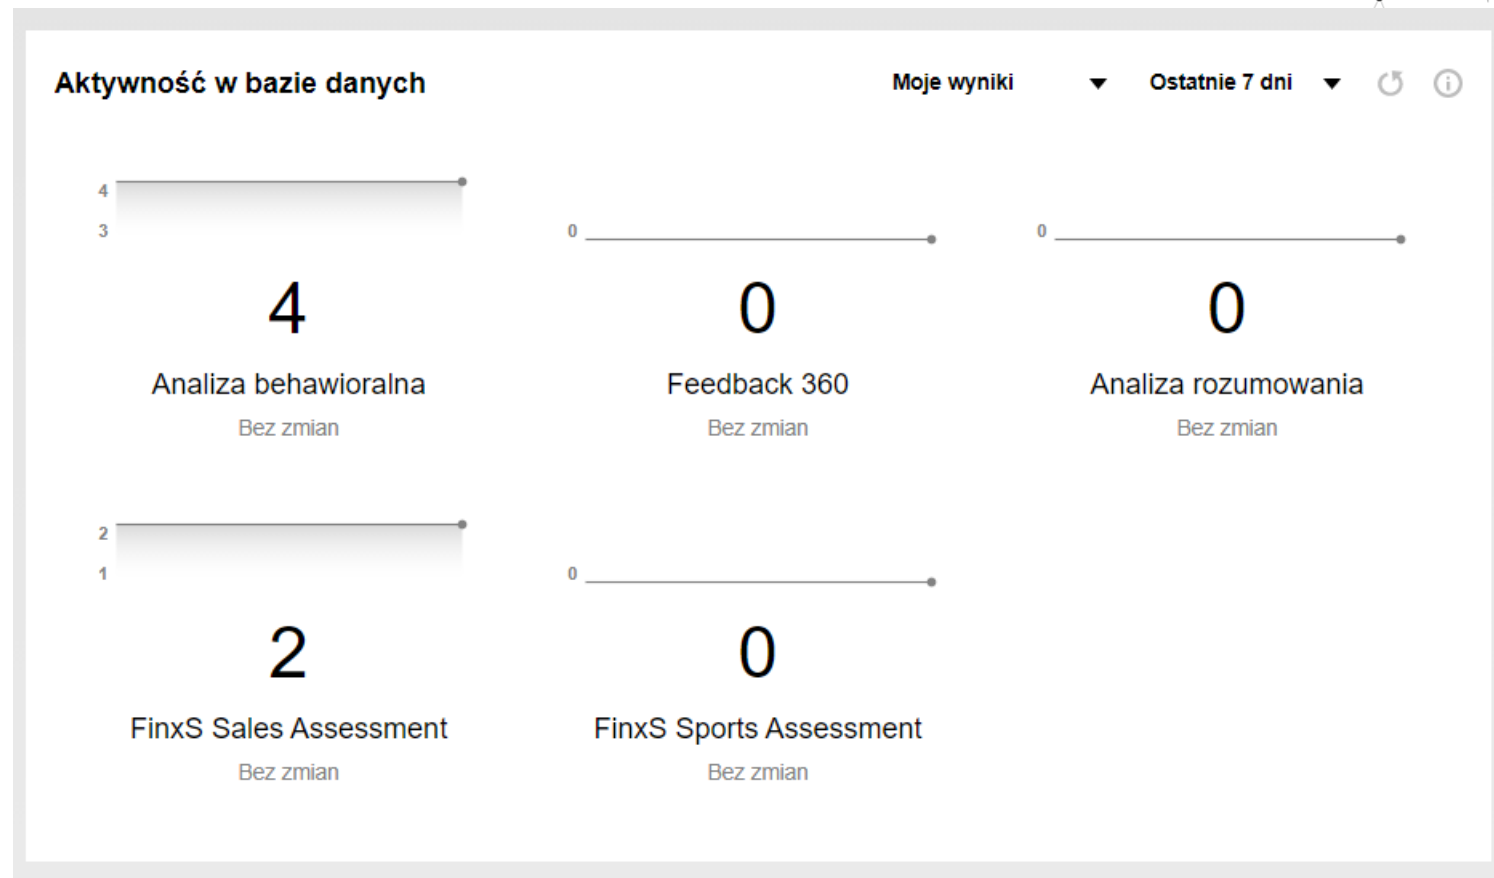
Aktywność w bazie danych

Moje wyniki

Ostatnie 7 dni

4
3

4

Analiza behawioralna

Bez zmian

0

0

Feedback 360

Bez zmian

0

0

Analiza rozumowania

Bez zmian

2
1

2

FinxS Sales Assessment

Bez zmian

0

0

FinxS Sports Assessment

Bez zmian